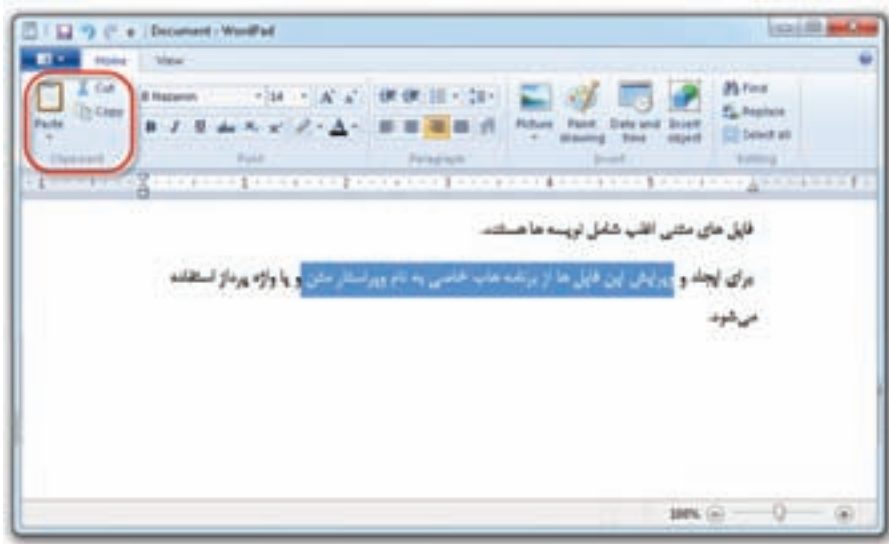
Document - WordPad

Home View

Paste Cut Copy Clipboard

B Nazanin 14 A A

B I U abc $x_2$ $x^2$ A

Font

Paragraph

Picture Paint drawing Date and time Insert object

Insert

Find Replace Select all

Editing

فایل های متنی اغلب شامل نوشته ها هستند.

برای ایجاد و ویرایش این فایل ها از برنامه های خاصی به نام ویرایشگر متن و یا واژه پرداز استفاده می‌شود.

100%